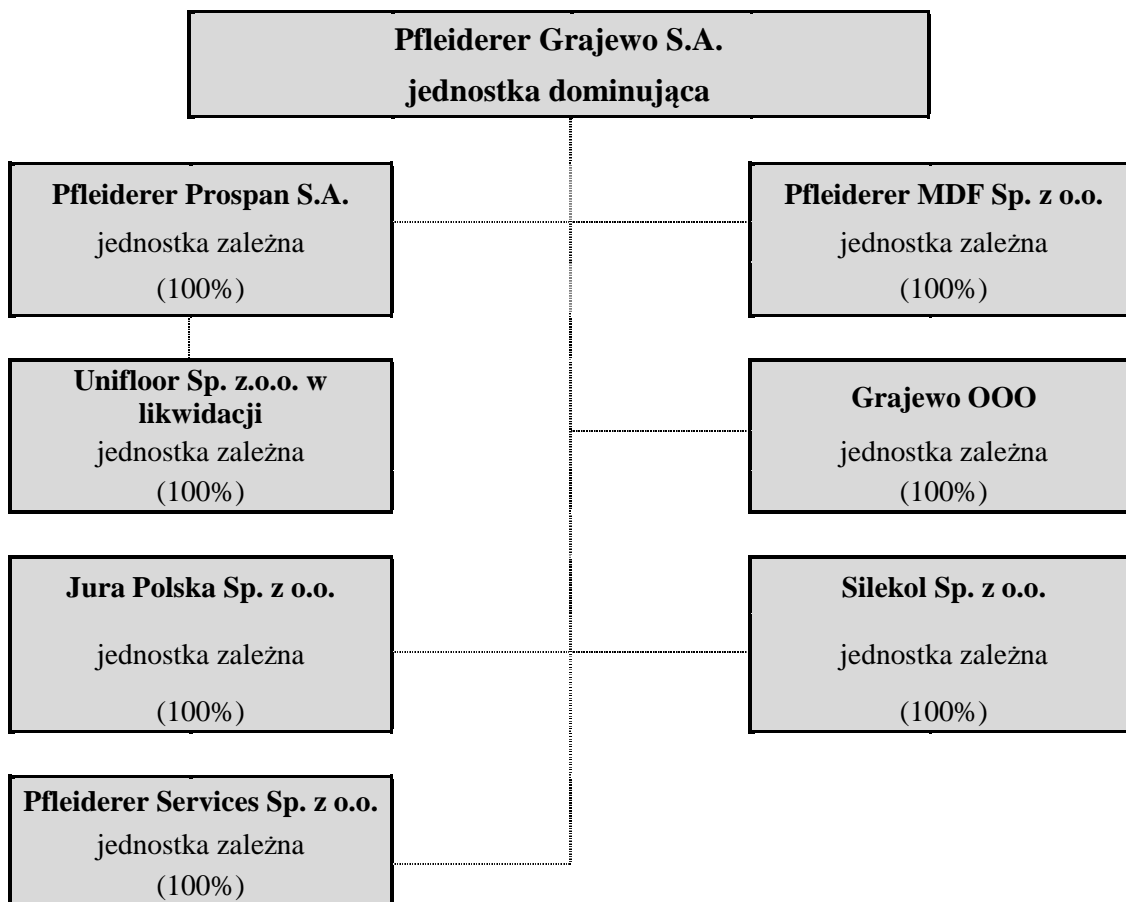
Pfleiderer Grajewo S.A.
jednostka dominująca

Pfleiderer Prospan S.A.
jednostka zależna
(100%)

Unifloor Sp. z.o.o. w likwidacji
jednostka zależna
(100%)

Jura Polska Sp. z o.o.
jednostka zależna
(100%)

Pfleiderer Services Sp. z o.o.
jednostka zależna
(100%)

Pfleiderer MDF Sp. z o.o.
jednostka zależna
(100%)

Grajewo OOO
jednostka zależna
(100%)

Silekol Sp. z o.o.
jednostka zależna
(100%)